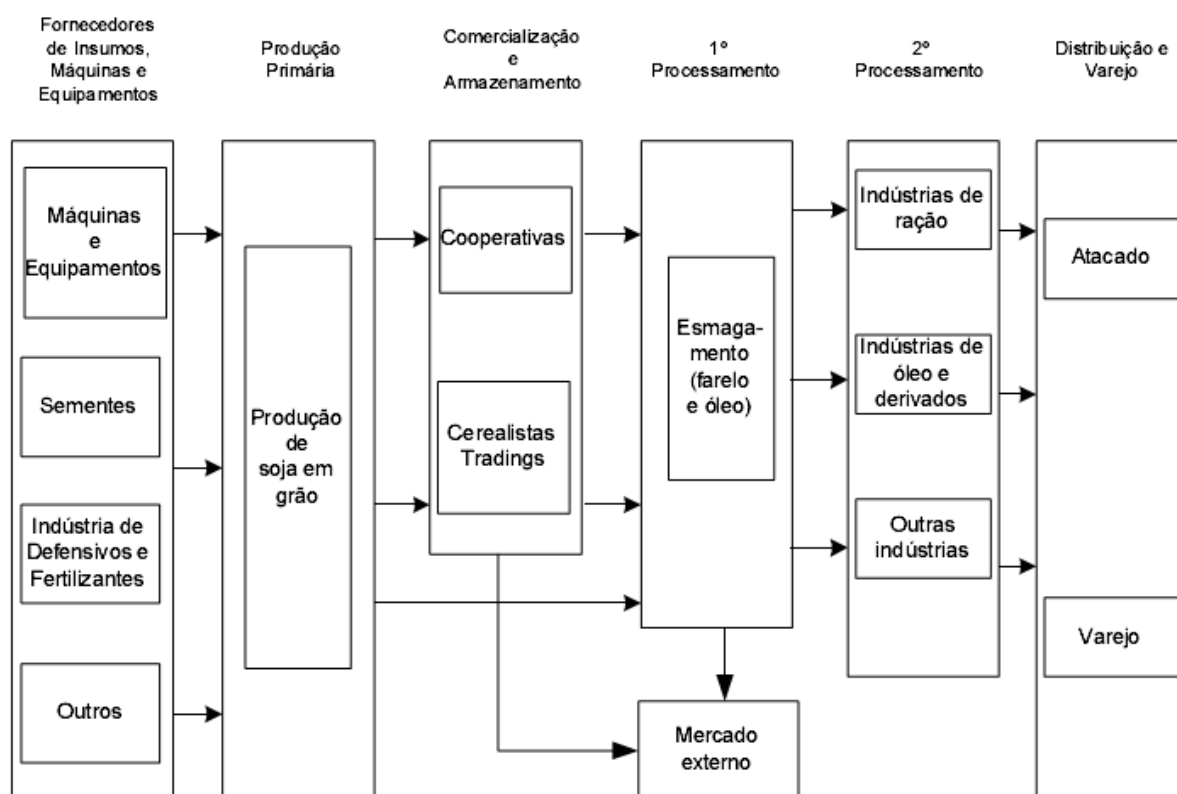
Fornecedores de Insumos, Máquinas e Equipamentos

Produção Primária

Comercialização e Armazenamento

1° Processamento

2° Processamento

Distribuição e Varejo

Máquinas e Equipamentos

Sementes

Indústria de Defensivos e Fertilizantes

Outros

Produção de soja em grão

Cooperativas

Cerealistas Tradings

Esmagamento (farelo e óleo)

Mercado externo

Indústrias de ração

Indústrias de óleo e derivados

Outras indústrias

Atacado

Varejo